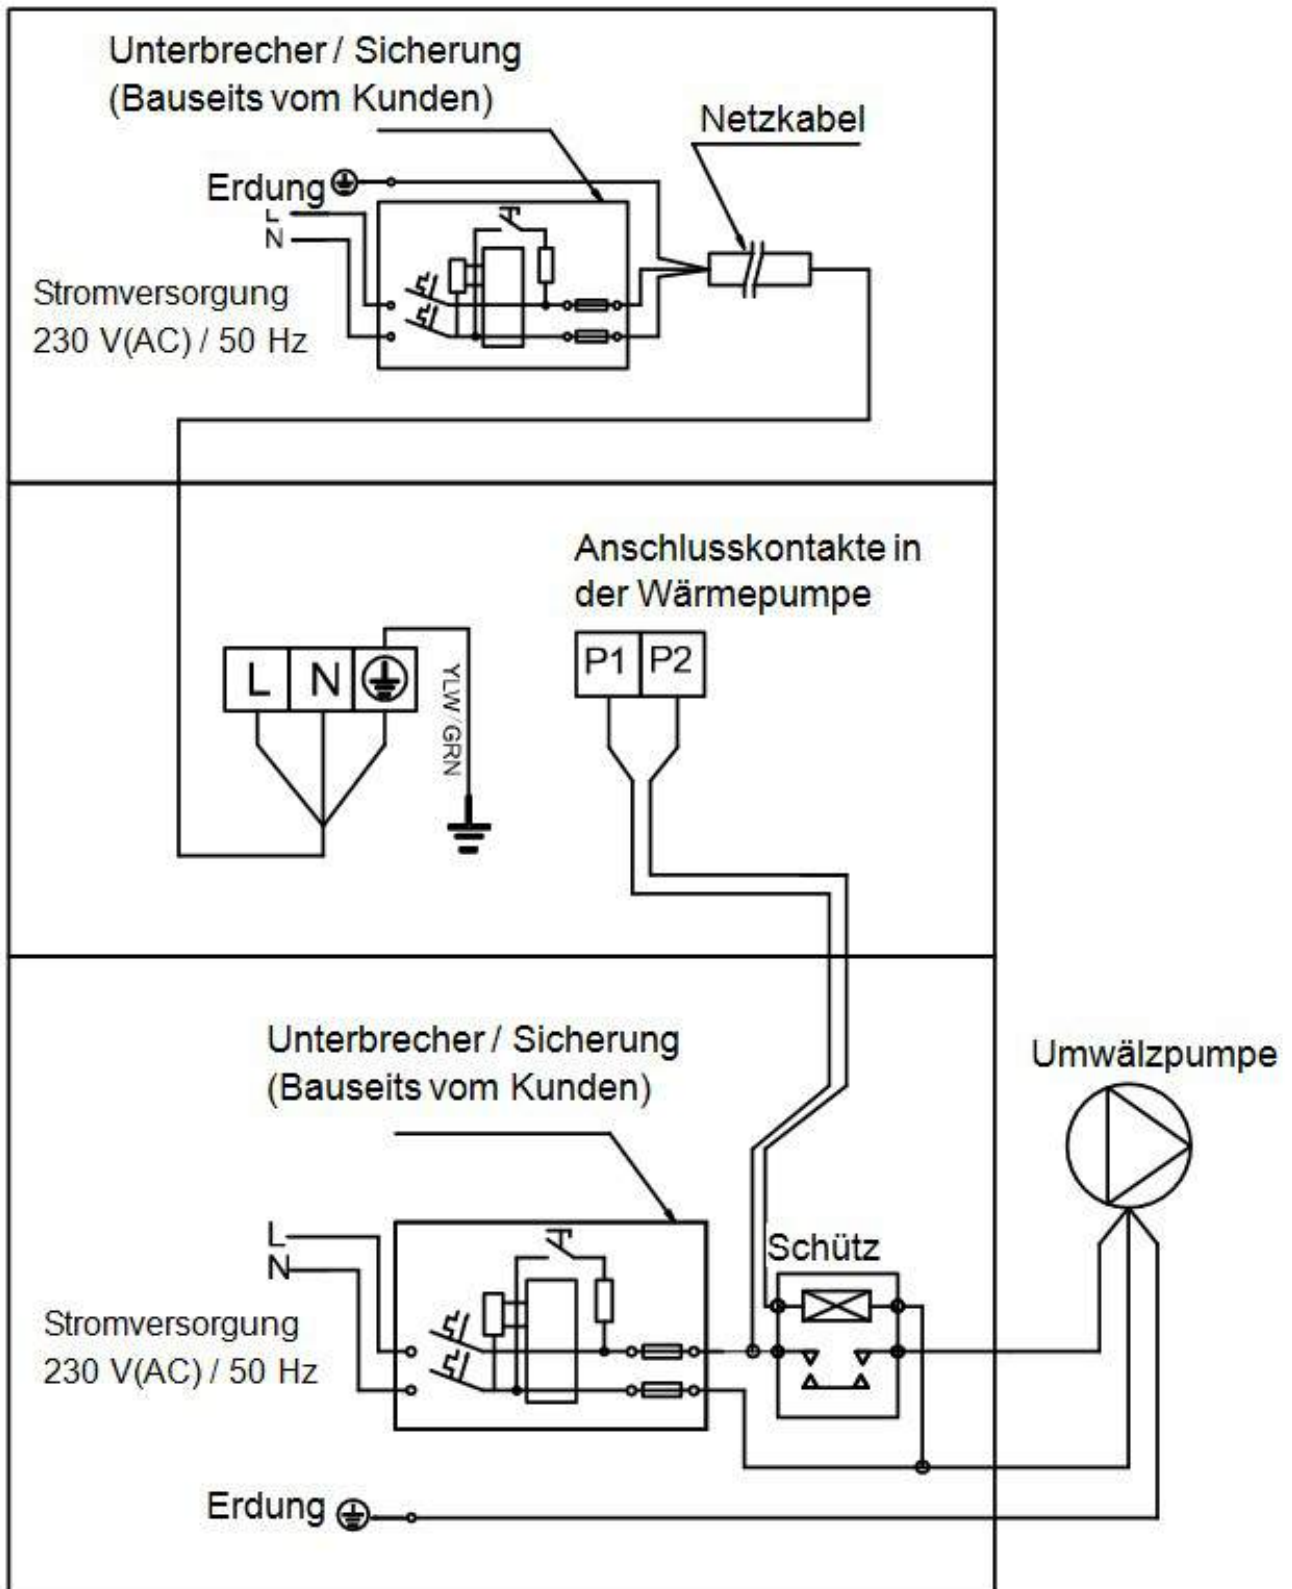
Unterbrecher / Sicherung
(Bauseits vom Kunden)

Netzkabel

Erdung

L
N

Stromversorgung
230 V(AC) / 50 Hz

Anschlusskontakte in
der Wärmepumpe

| L | N | ⏚ |
|---|---|---|

YLW / GRN

| P1 | P2 |
|---|---|

Unterbrecher / Sicherung
(Bauseits vom Kunden)

Umwälzpumpe

L
N

Schütz

Stromversorgung
230 V(AC) / 50 Hz

Erdung